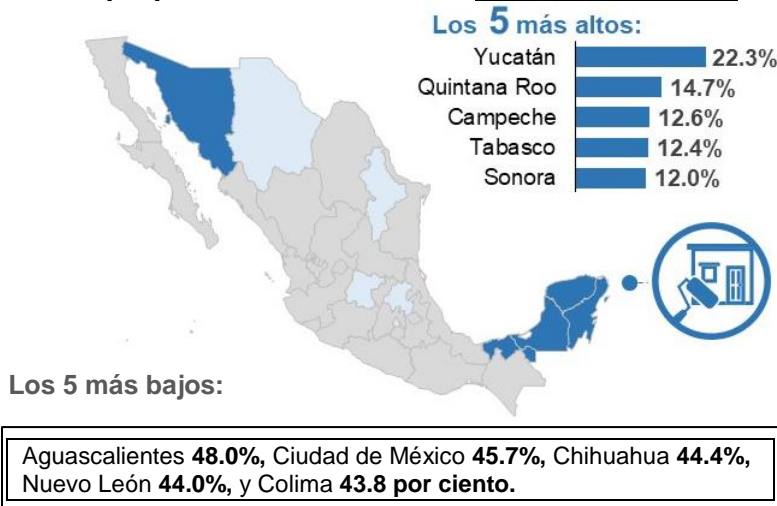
Los 5 más altos:

| | |
|---|---|
| Yucatán | 22.3% |
| Quintana Roo | 14.7% |
| Campeche | 12.6% |
| Tabasco | 12.4% |
| Sonora | 12.0% |

Los 5 más bajos:

Aguascalientes **48.0%,** Ciudad de México **45.7%,** Chihuahua **44.4%,** Nuevo León **44.0%,** y Colima **43.8 por ciento.**